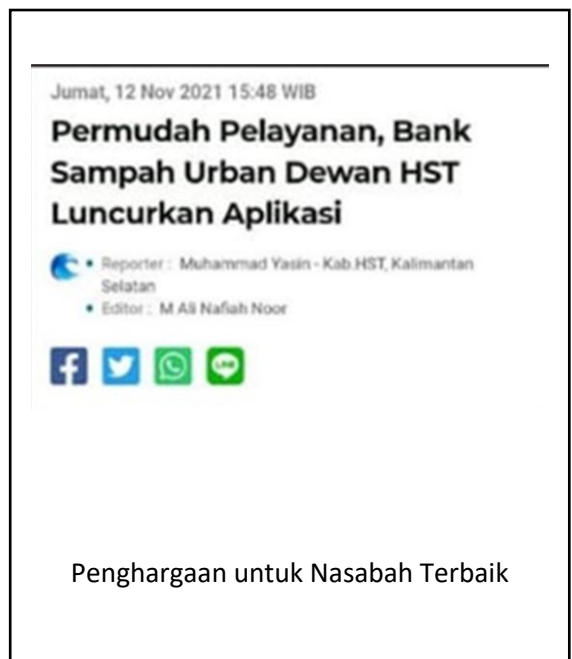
Jumat, 12 Nov 2021 15:48 WIB

Permudah Pelayanan, Bank Sampah Urban Dewan HST Luncurkan Aplikasi

• Reporter : Muhammad Yasin - Kab.HST, Kalimantan Selatan
• Editor : M Ali Nafiah Noor

LINE

Penghargaan untuk Nasabah Terbaik